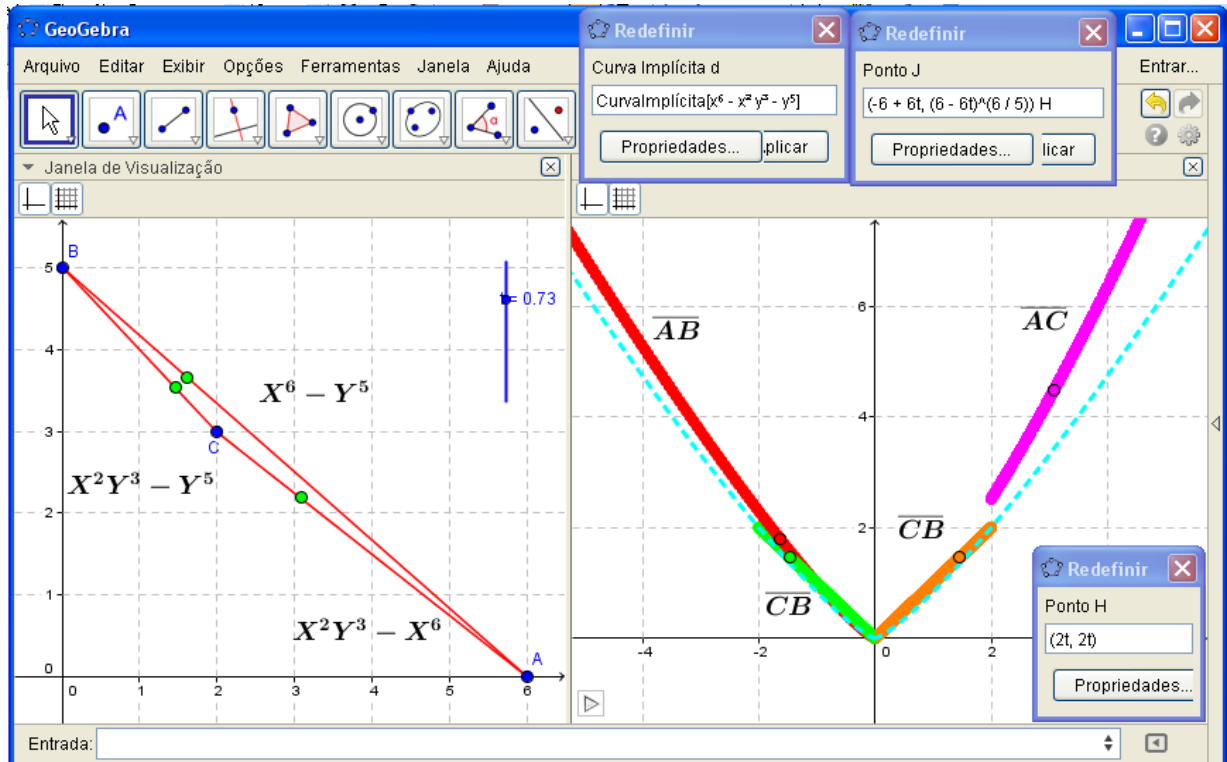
GeoGebra

Arquivo Editar Exibir Opções Ferramentas Janela Ajuda

Entrar...

Redefinir
Curva Implícita d
CurvaImplícita[x⁶ - x² y³ - y⁵]
Propriedades... plicar

Redefinir
Ponto J
(-6 + 6t, (6 - 6t)^(6 / 5)) H
Propriedades... licar

Janela de Visualização

B
t = 0.73
$X^6 - Y^5$
C
$X^2Y^3 - Y^5$
$X^2Y^3 - X^6$
A
0 1 2 3 4 5 6
0 1 2 3 4 5

$\overline{AB}$
$\overline{AC}$
$\overline{CB}$
$\overline{CB}$
6
4
2
-4 -2 0 2

Redefinir
Ponto H
(2t, 2t)
Propriedades...

Entrada: